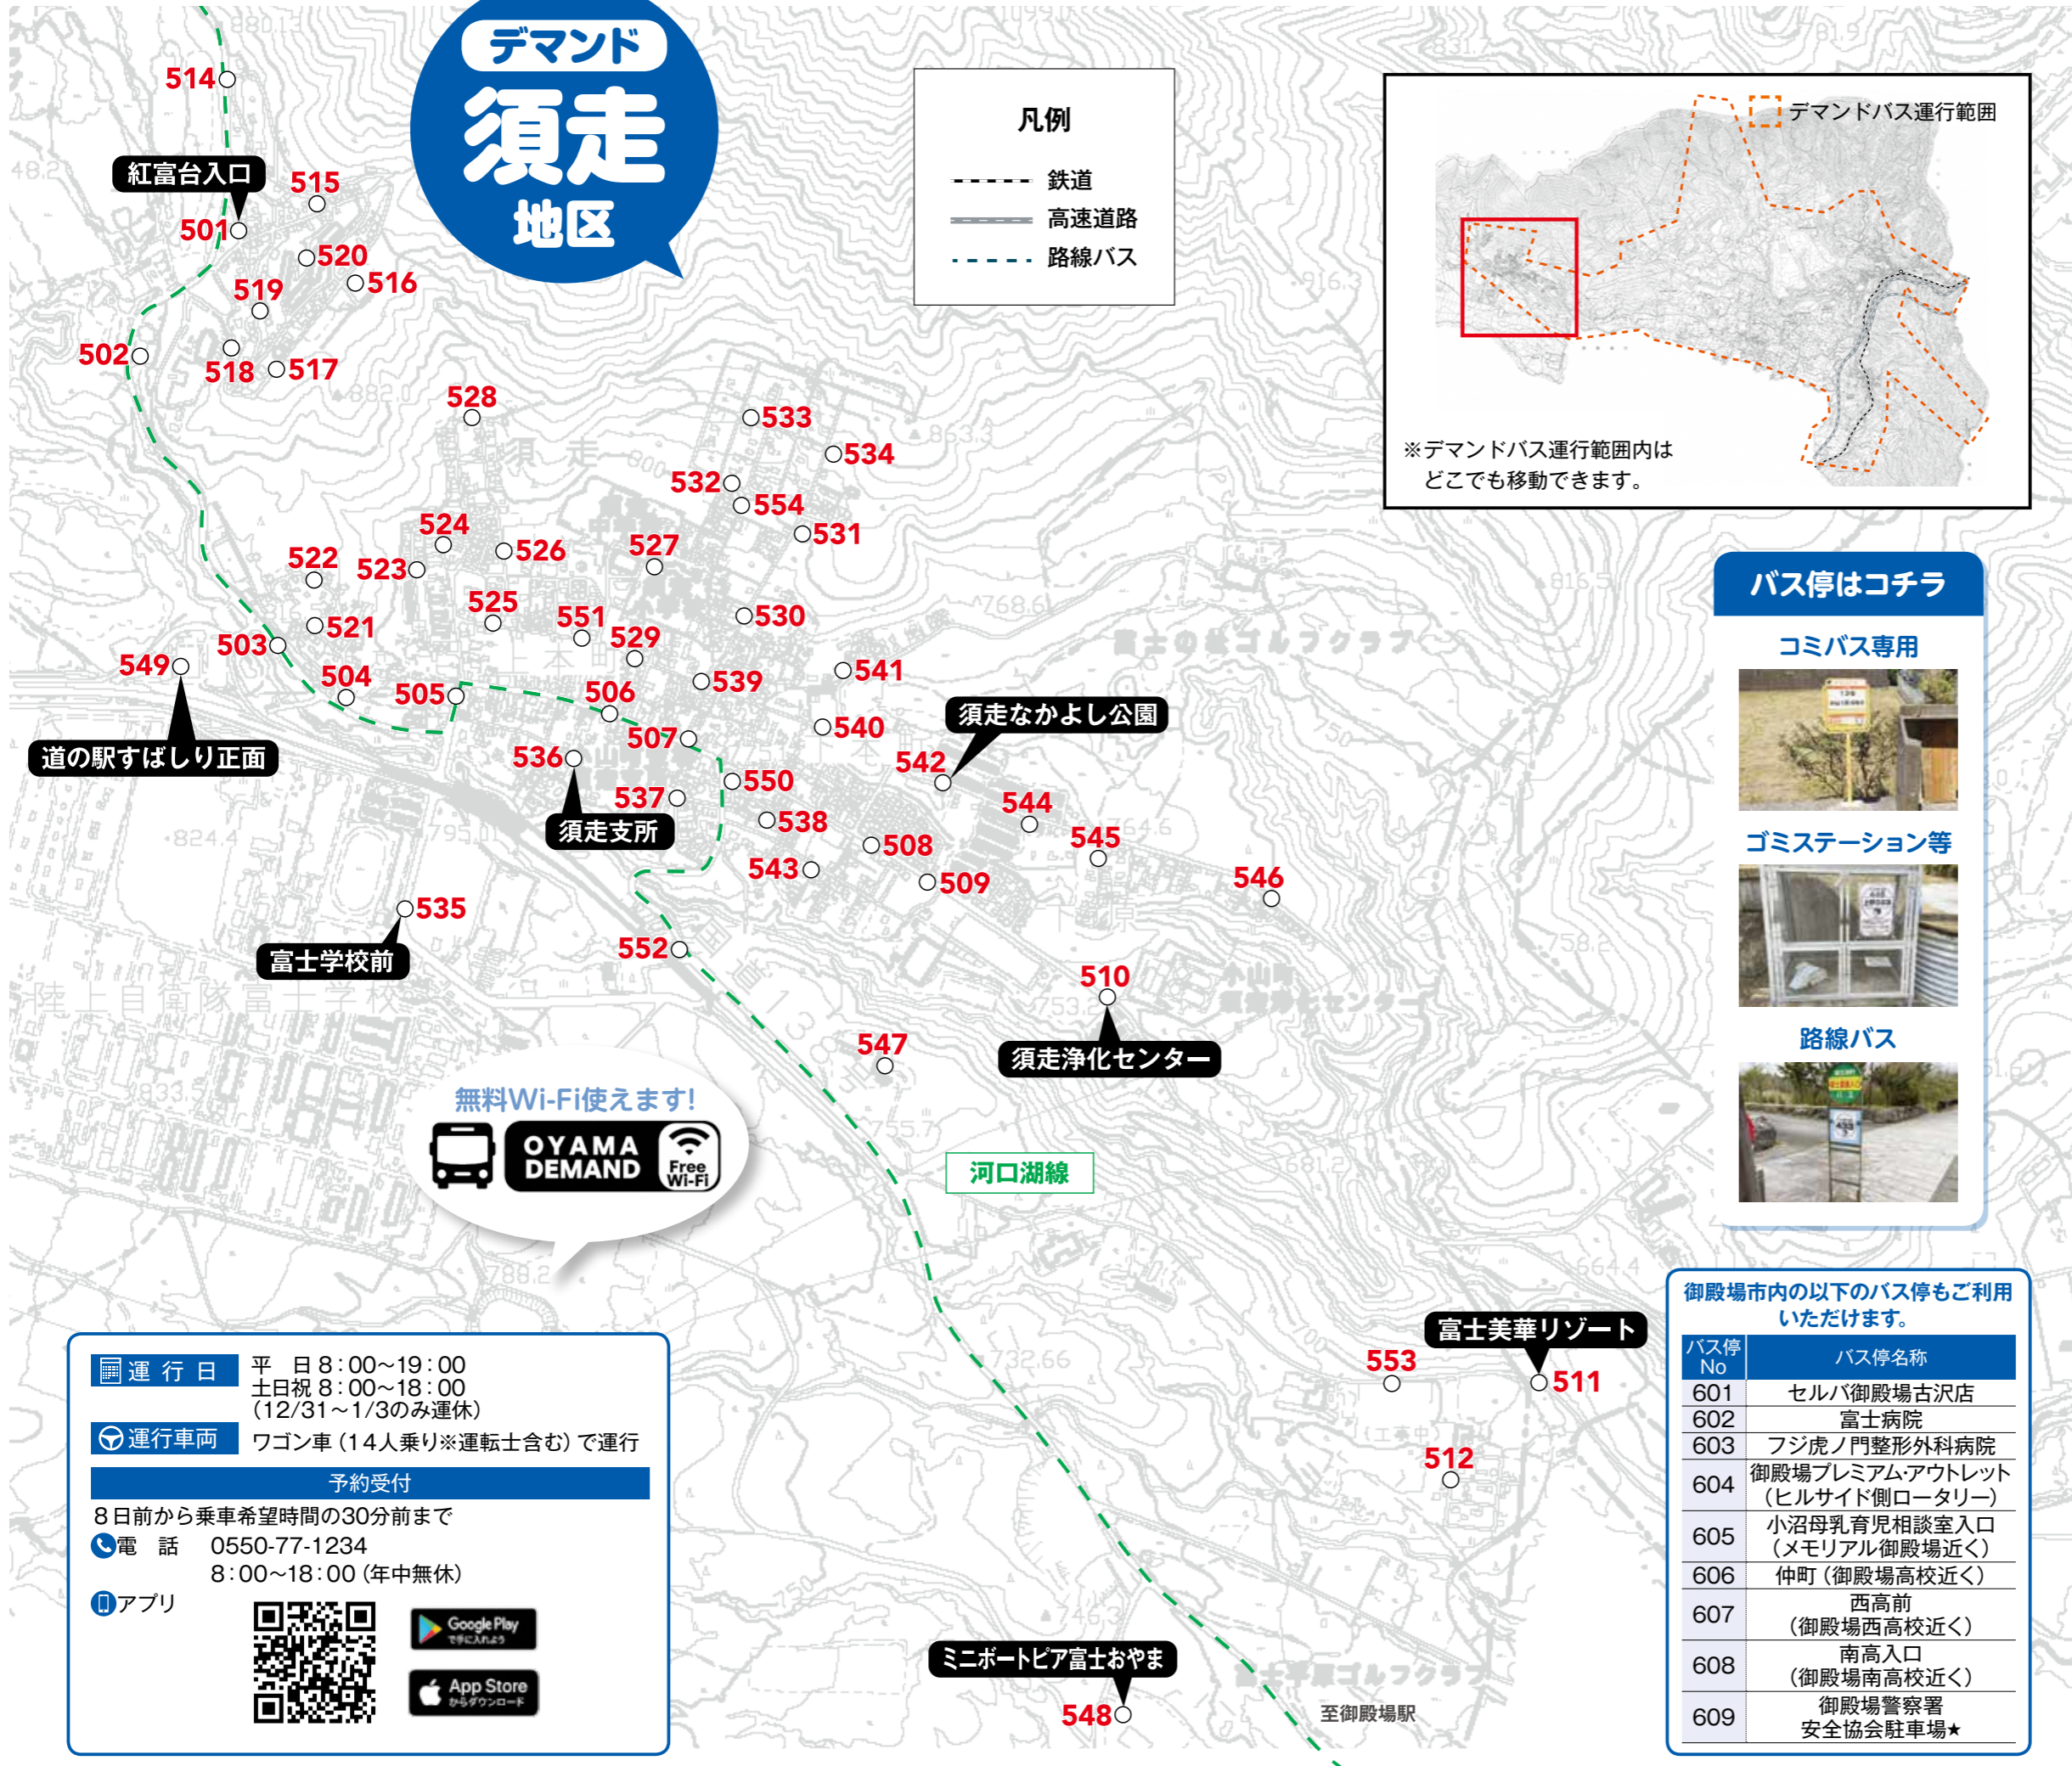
デマンド
須走
地区

凡例
鉄道
高速道路
路線バス

デマンドバス運行範囲
※デマンドバス運行範囲内はどこでも移動できます。

514
紅富台入口
515
501
520
516
519
502
518
517
528
533
534
532
554
531
524
526
527
522
523
525
551
530
521
529
549
503
504
505
506
539
541
540
道の駅すばしり正面
507
536
須走なかよし公園
542
550
537
538
須走支所
544
545
508
543
509
546
535
富士学校前
552
510
547
須走浄化センター
河口湖線

バス停はコチラ
コミバス専用
ゴミステーション等
路線バス

無料Wi-Fi使えます!
OYAMA DEMAND
Free Wi-Fi

富士美華リゾート
553
511
512
ミニボートピア富士おやま
548
至御殿場駅

運行日　平　日 8:00~19:00
土日祝 8:00~18:00
(12/31~1/3のみ運休)
運行車両　ワゴン車(14人乗り※運転士含む)で運行
予約受付
8日前から乗車希望時間の30分前まで
電話　0550-77-1234
8:00~18:00(年中無休)
アプリ
Google Play
App Store

御殿場市内の以下のバス停もご利用いただけます。

| バス停No | バス停名称 |
|---|---|
| 601 | セルバ御殿場古沢店 |
| 602 | 富士病院 |
| 603 | フジ虎ノ門整形外科病院 |
| 604 | 御殿場プレミアム・アウトレット(ヒルサイド側ロータリー) |
| 605 | 小沼母乳育児相談室入口(メモリアル御殿場近く) |
| 606 | 仲町(御殿場高校近く) |
| 607 | 西高前(御殿場西高校近く) |
| 608 | 南高入口(御殿場南高校近く) |
| 609 | 御殿場警察署安全協会駐車場★ |